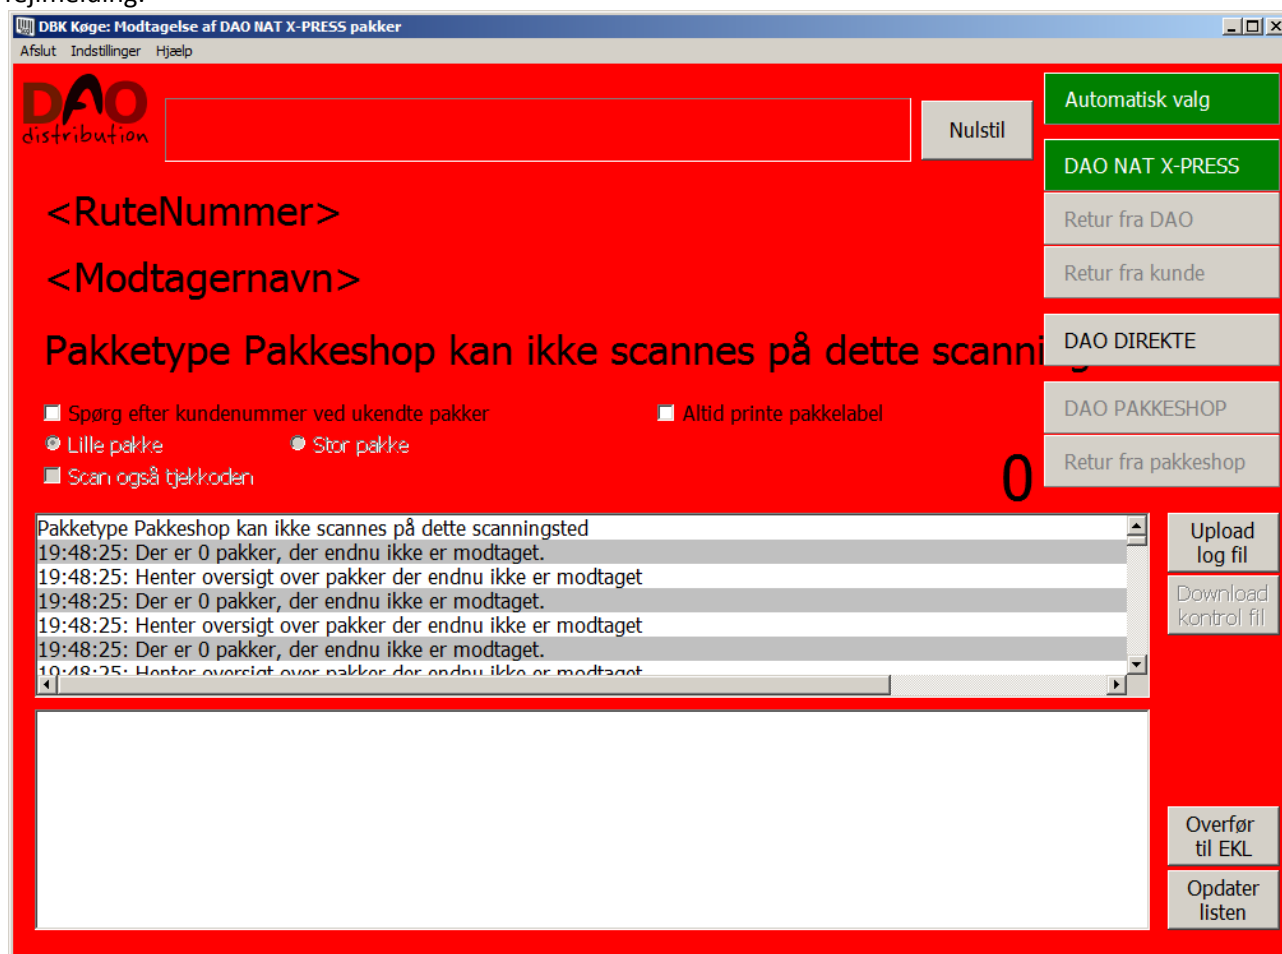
fejlmelding:

DBK Køge: Modtagelse af DAO NAT X-PRESS pakker

Afslut Indstillinger Hjælp

DAO distribution

Nulstil

Automatisk valg

DAO NAT X-PRESS

Retur fra DAO

Retur fra kunde

DAO DIREKTE

DAO PAKKESHOP

Retur fra pakkeshop

<RuteNummer>

<Modtagernavn>

Pakketype Pakkeshop kan ikke scannes på dette scanni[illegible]

Spørg efter kundenummer ved ukendte pakker

Altid printe pakkelabel

Lille pakke

Stor pakke

Scan også tjekkoden

0

Pakketype Pakkeshop kan ikke scannes på dette scanningsted
19:48:25: Der er 0 pakker, der endnu ikke er modtaget.
19:48:25: Henter oversigt over pakker der endnu ikke er modtaget
19:48:25: Der er 0 pakker, der endnu ikke er modtaget.
19:48:25: Henter oversigt over pakker der endnu ikke er modtaget
19:48:25: Der er 0 pakker, der endnu ikke er modtaget.
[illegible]

Upload log fil

Download kontrol fil

Overfør til EKL

Opdater listen